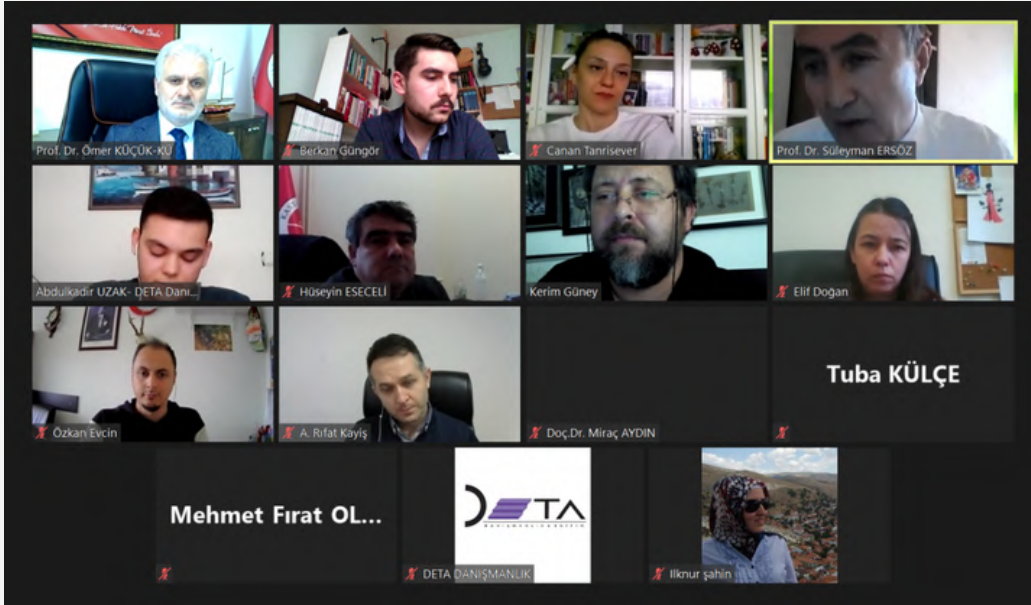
Prof. Dr. Ömer KÜÇÜK-KU

Berkan Güngör

Canan Tanrisever

Prof. Dr. Süleyman ERSÖZ

Abdulkadir UZAK- DETA Danı...

Hüseyin ESECELİ

Kerim Güney

Elif Doğan

Özkan Evcin

A. Rıfat Kayiş

Doç.Dr. Miraç AYDIN

Tuba KÜLÇE

Mehmet Fırat OL...

DETA
DANIŞMANLIK & EĞİTİM

DETA DANIŞMANLIK

Ilknur şahin